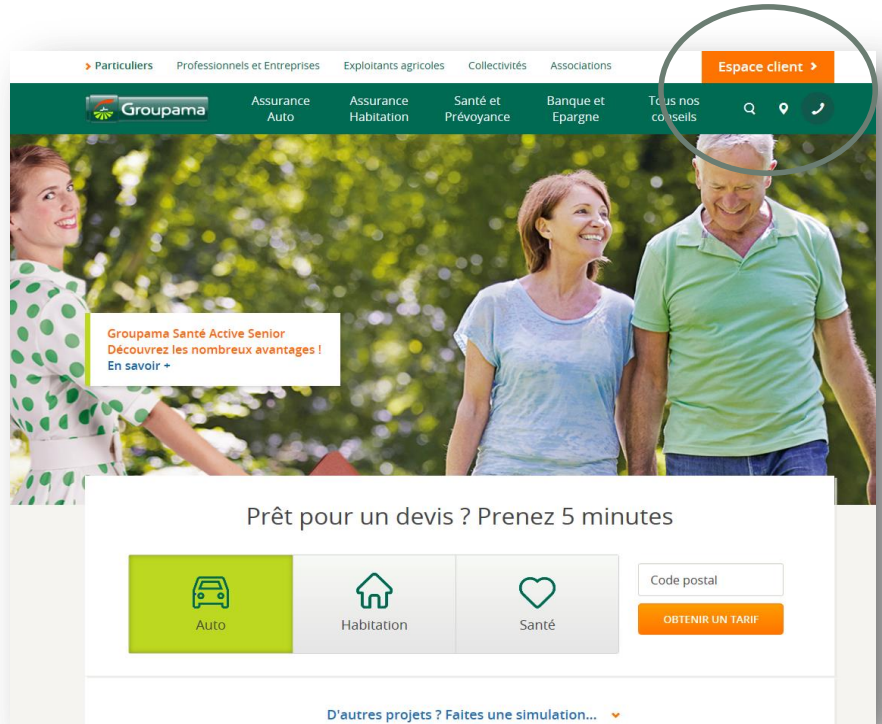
> Particuliers Professionnels et Entreprises Exploitants agricoles Collectivités Associations

Espace client >

Groupama

Assurance Auto

Assurance Habitation

Santé et Prévoyance

Banque et Epargne

Tous nos conseils

Groupama Santé Active Senior
Découvrez les nombreux avantages !
En savoir +

Prêt pour un devis ? Prenez 5 minutes

Auto

Habitation

Santé

Code postal

OBTENIR UN TARIF

D'autres projets ? Faites une simulation...